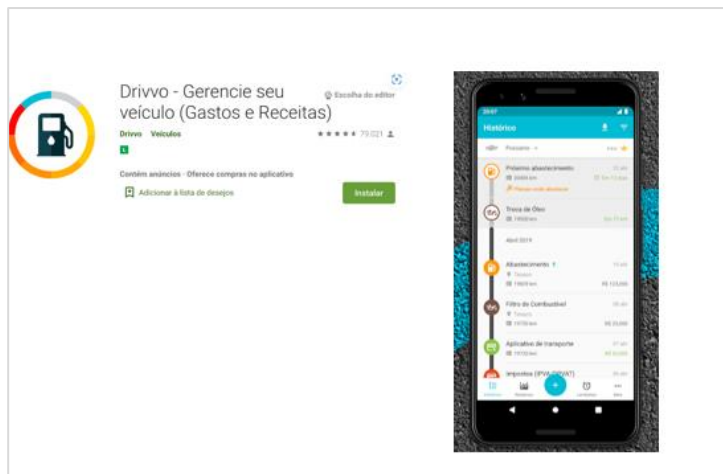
Drivvo - Gerencie seu veículo (Gastos e Receitas)

Escolha do editor

Drivvo Veículos

★★★★★ 79.021

L

Contém anúncios · Oferece compras no aplicativo

Adicionar à lista de desejos

Instalar

Histórico

Próximo abastecimento

Troca de Óleo

Abril 2019

Abastecimento

Filtro de Combustível

Aplicativo de transporte

Impostos (IPVA/DPVAT)